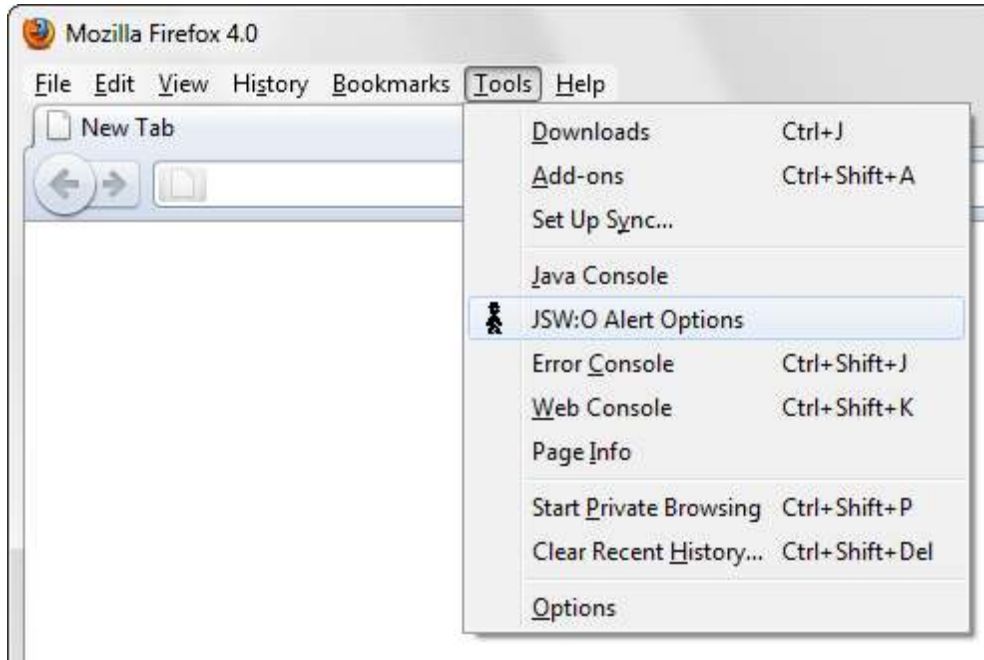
Mozilla Firefox 4.0

File Edit View History Bookmarks Tools Help

New Tab

Downloads Ctrl+J
Add-ons Ctrl+Shift+A
Set Up Sync...

Java Console
JSW:O Alert Options
Error Console Ctrl+Shift+J
Web Console Ctrl+Shift+K
Page Info

Start Private Browsing Ctrl+Shift+P
Clear Recent History... Ctrl+Shift+Del

Options